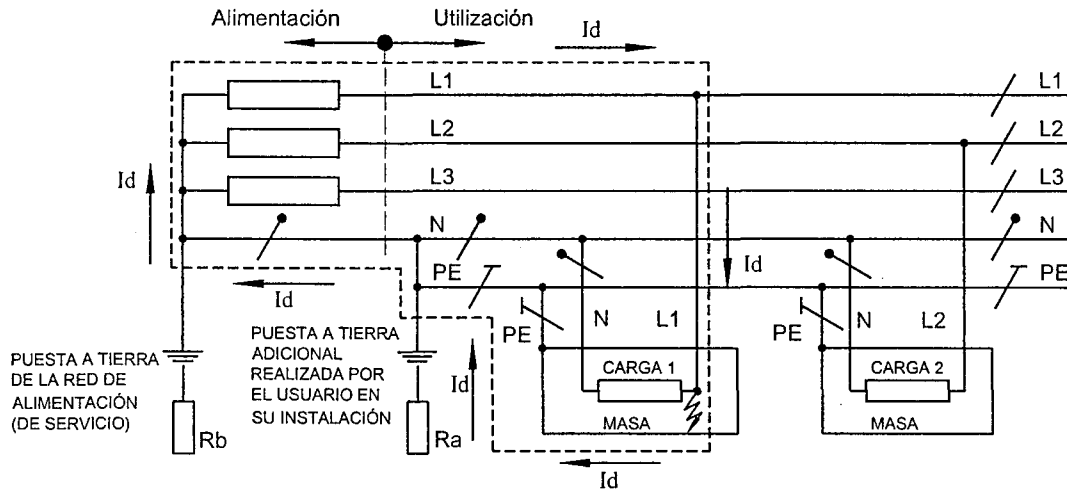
Alimentación
Utilización
Id
L1
L2
L3
N
PE
L1
L2
L3
N
PE
Id
Id
Id
PE
N
L1
PE
N
L2
CARGA 1
CARGA 2
MASA
MASA
Id
Id
PUESTA A TIERRA DE LA RED DE ALIMENTACIÓN (DE SERVICIO)
PUESTA A TIERRA ADICIONAL REALIZADA POR EL USUARIO EN SU INSTALACIÓN
Rb
Ra